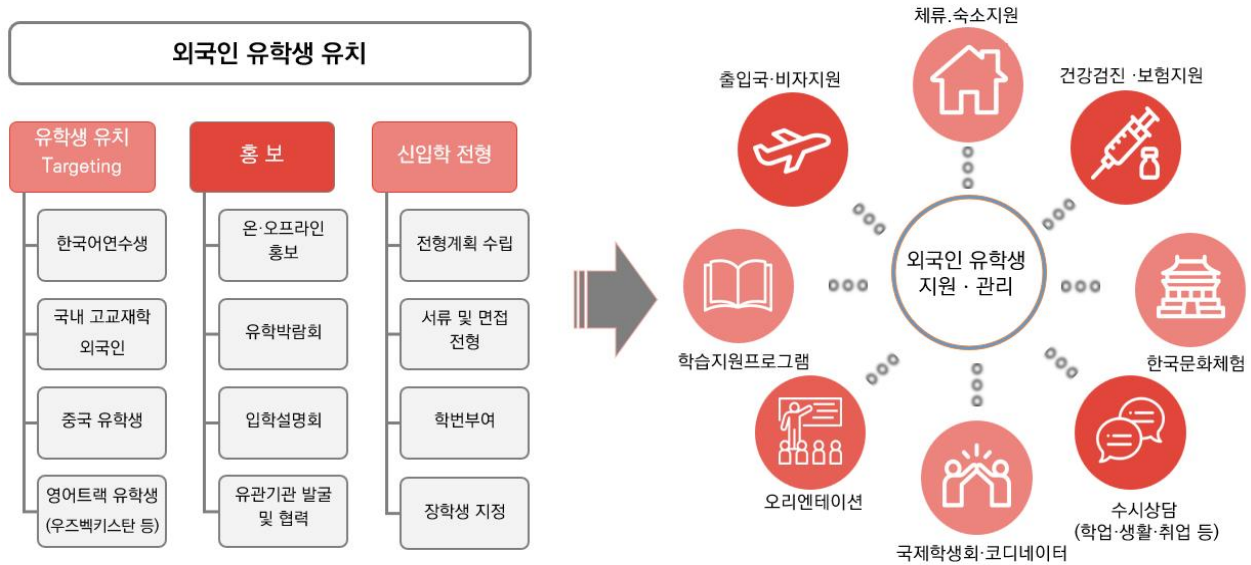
외국인 유학생 유치

유학생 유치 Targeting

한국어연수생

국내 고교재학 외국인

중국 유학생

영어트랙 유학생 (우즈벡키스탄 등)

홍 보

온·오프라인 홍보

유학박람회

입학설명회

유관기관 발굴 및 협력

신입학 전형

전형계획 수립

서류 및 면접 전형

학번부여

장학생 지정

체류.숙소지원

출입국·비자지원

건강검진 ·보험지원

외국인 유학생 지원 · 관리

학습지원프로그램

한국문화체험

오리엔테이션

국제학생회·코디네이터

수시상담 (학업·생활·취업 등)